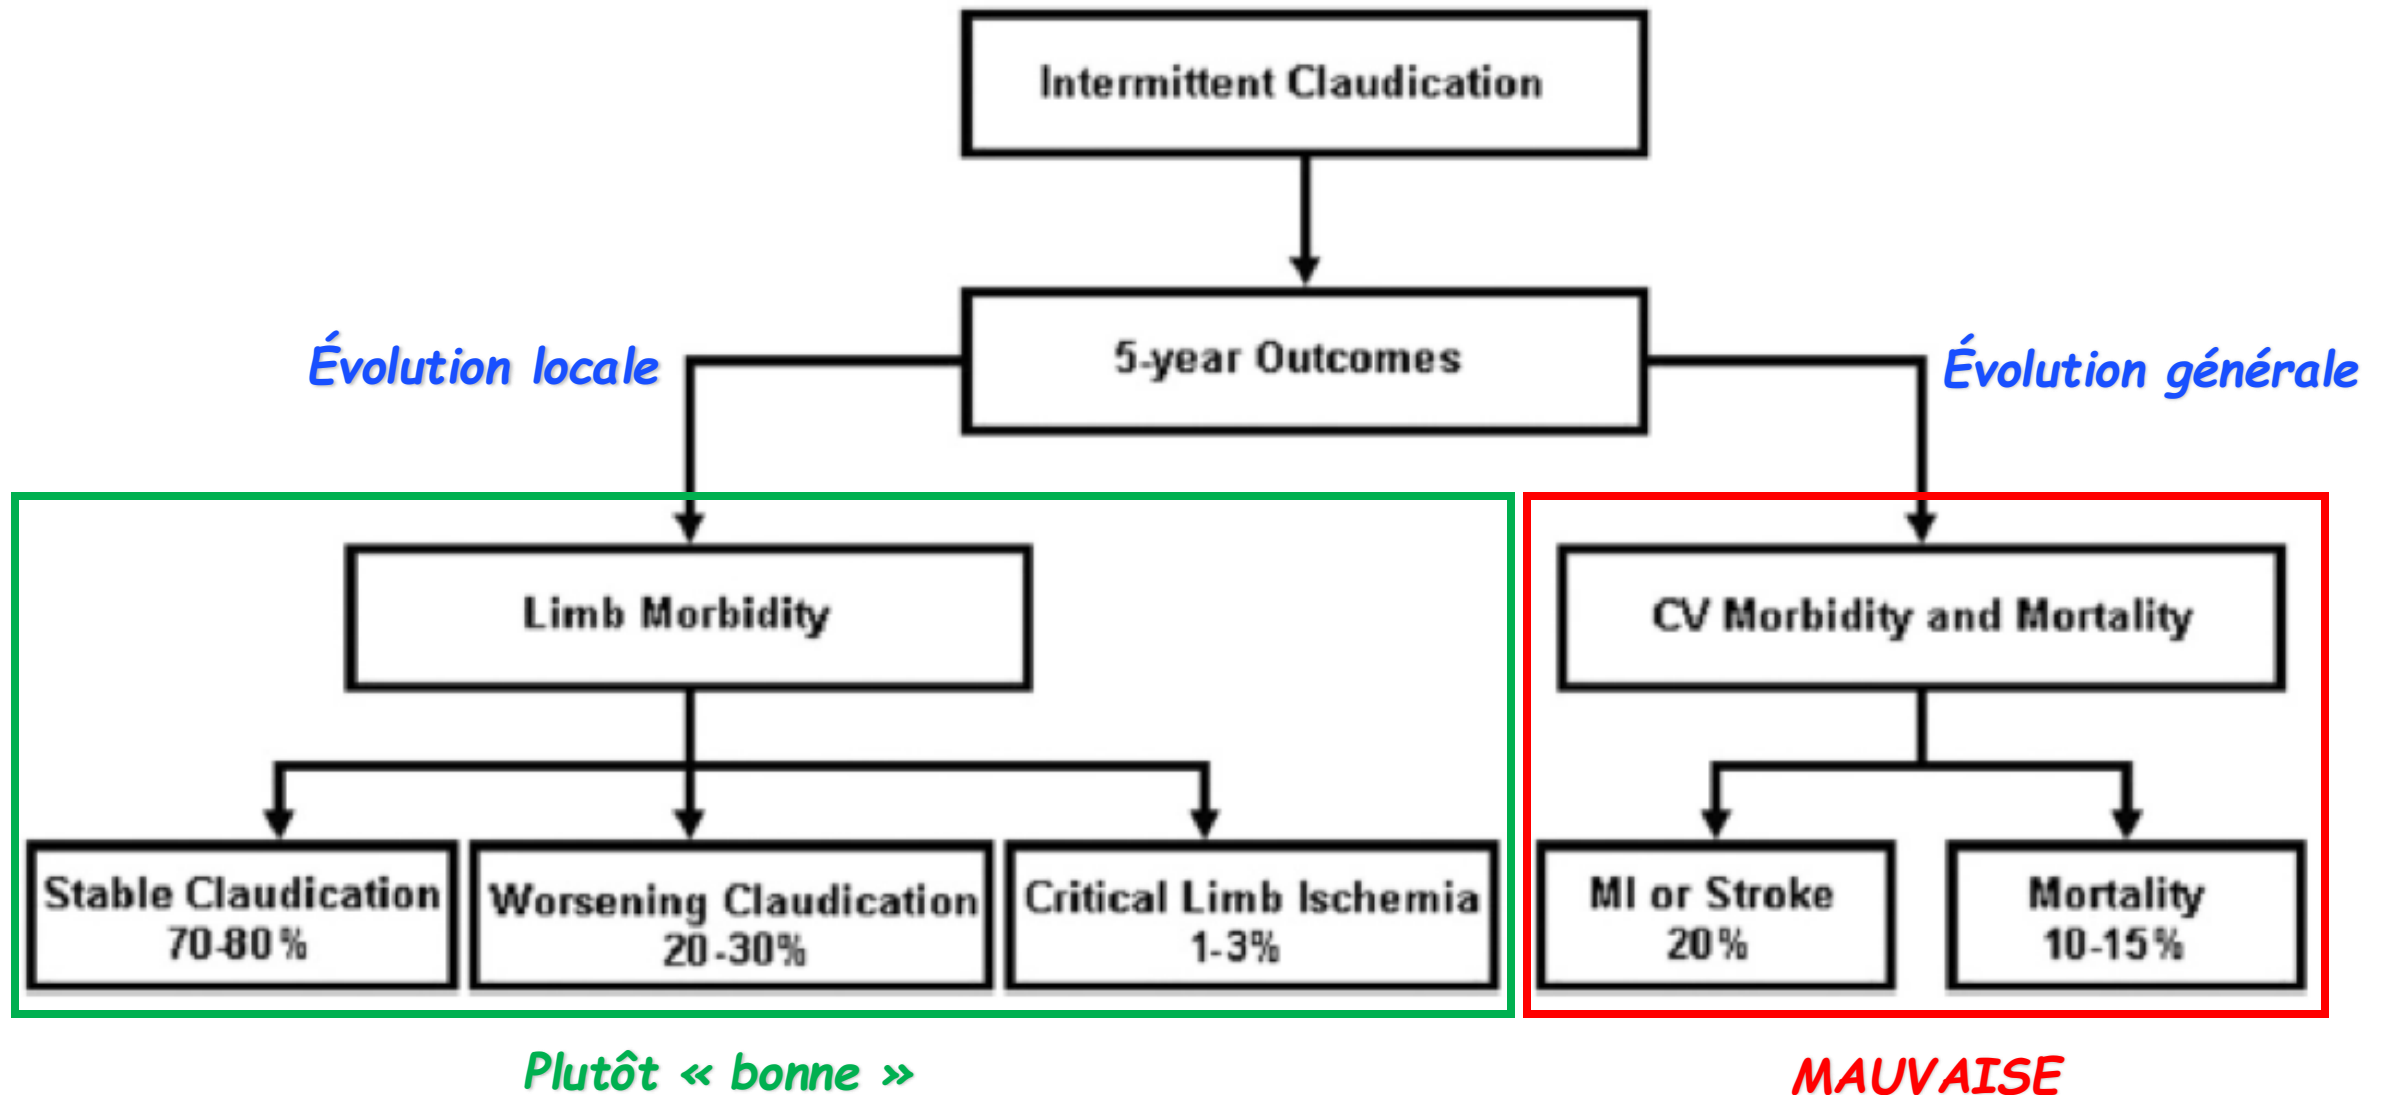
Intermittent Claudication

5-year Outcomes

Évolution locale

Évolution générale

Limb Morbidity

CV Morbidity and Mortality

Stable Claudication
70-80 %

Worsening Claudication
20-30%

Critical Limb Ischemia
1-3%

MI or Stroke
20 %

Mortality
10-15 %

Plutôt « bonne »

MAUVAISE